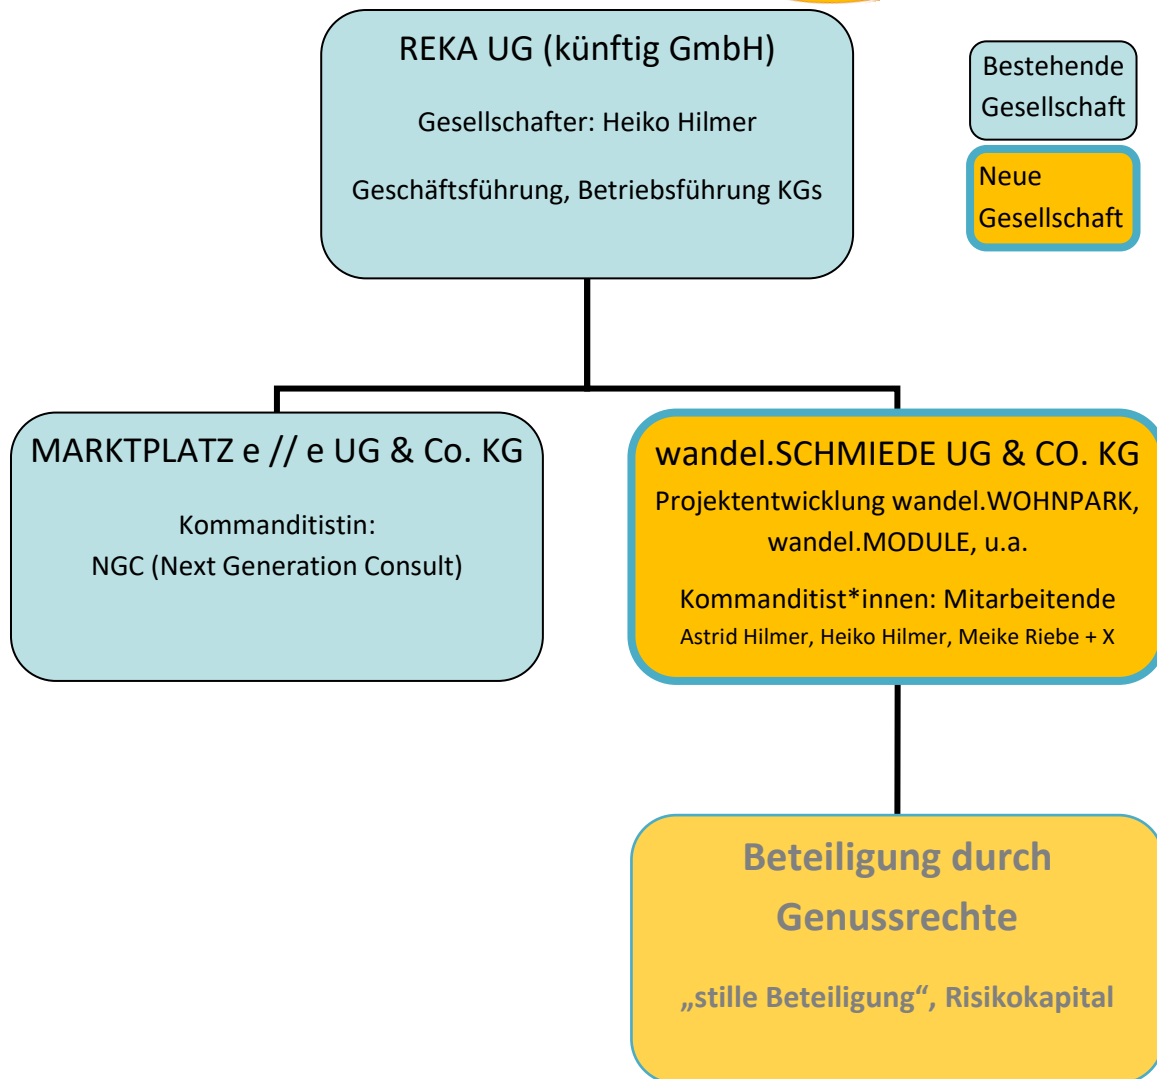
REKA UG (künftig GmbH)

Gesellschafter: Heiko Hilmer

Geschäftsführung, Betriebsführung KGs

Bestehende Gesellschaft

Neue Gesellschaft

MARKTPLATZ e // e UG & Co. KG

Kommanditistin:
NGC (Next Generation Consult)

wandel.SCHMIEDE UG & CO. KG
Projektentwicklung wandel.WOHNPARK, wandel.MODULE, u.a.

Kommanditist*innen: Mitarbeitende
Astrid Hilmer, Heiko Hilmer, Meike Riebe + X

Beteiligung durch Genussrechte

„stille Beteiligung“, Risikokapital